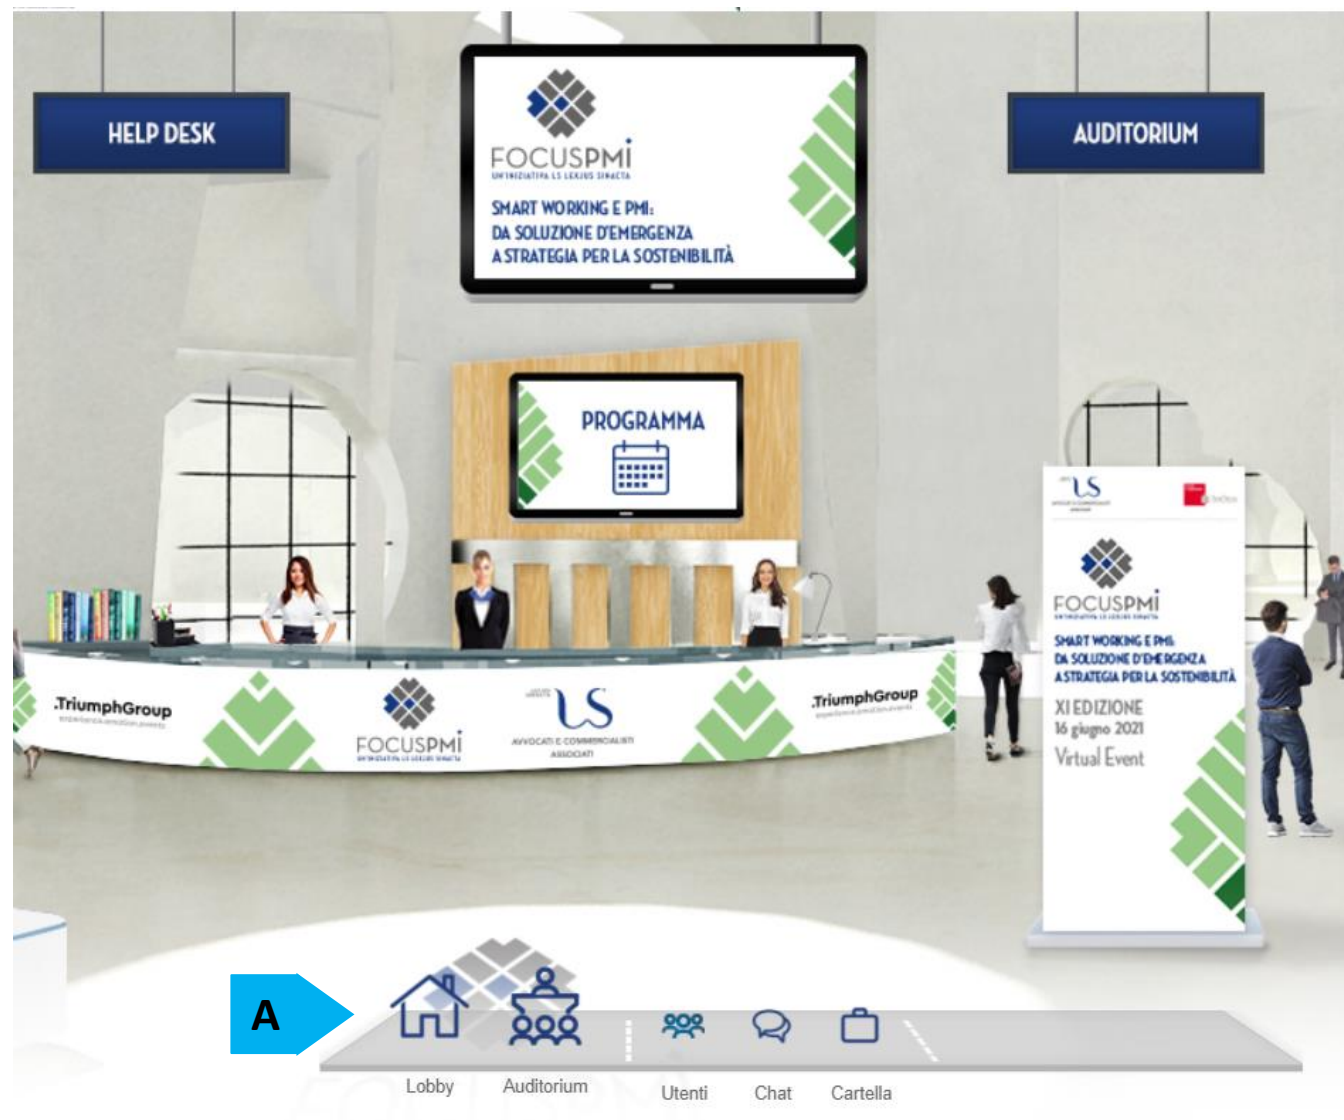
HELP DESK

FOCUSPMI
UN'INIZIATIVA LS LEXJUS SINACTA

SMART WORKING E PMI:
DA SOLUZIONE D'EMERGENZA
A STRATEGIA PER LA SOSTENIBILITÀ

AUDITORIUM

PROGRAMMA

TriumphGroup
experience.emotion.events

FOCUSPMI
UN'INIZIATIVA LS LEXJUS SINACTA

LS
AVVOCATI E COMMERCIALISTI ASSOCIATI

TriumphGroup
experience.emotion.events

LS

FOCUSPMI
UN'INIZIATIVA LS LEXJUS SINACTA

SMART WORKING E PMI:
DA SOLUZIONE D'EMERGENZA
A STRATEGIA PER LA SOSTENIBILITÀ

XI EDIZIONE
16 giugno 2021
Virtual Event

A

Lobby
Auditorium
Utenti
Chat
Cartella